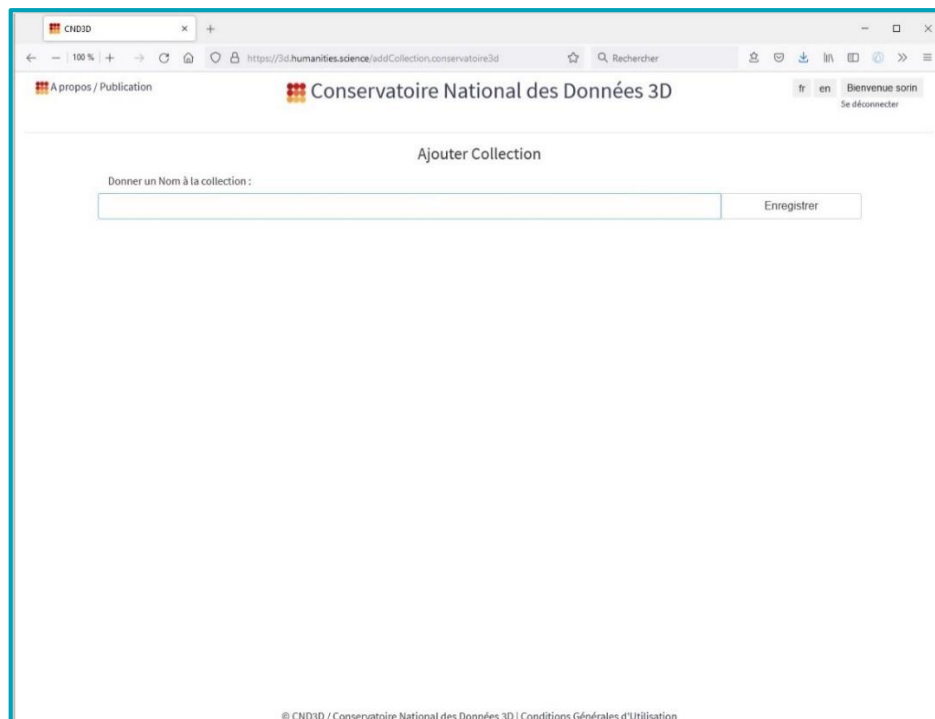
CND3D × +

100 % + https://3d.humanities.science/addCollection.conservatoire3d Rechercher

A propos / Publication

Conservatoire National des Données 3D

fr en Bienvenue sorin
Se déconnecter

Ajouter Collection

Donner un Nom à la collection :

Enregistrer

© CND3D / Conservatoire National des Données 3D | Conditions Générales d'Utilisation